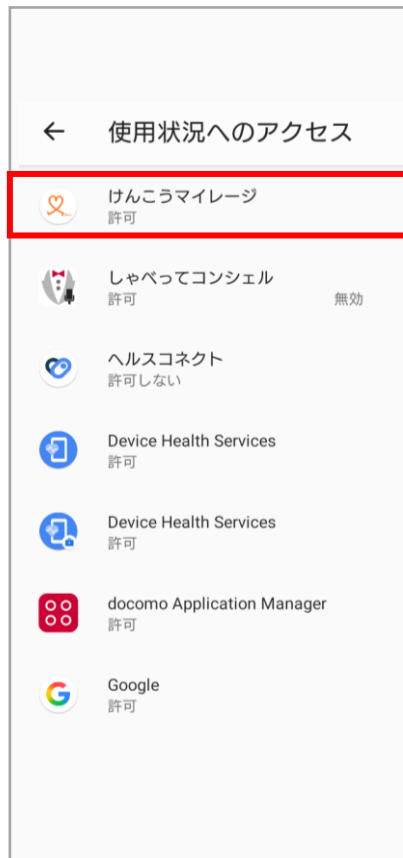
← 使用状況へのアクセス

けんこうマイレージ
許可

しゃべってコンシェル
許可
無効

ヘルスコネクト
許可しない

Device Health Services
許可

Device Health Services
許可

docomo Application Manager
許可

Google
許可